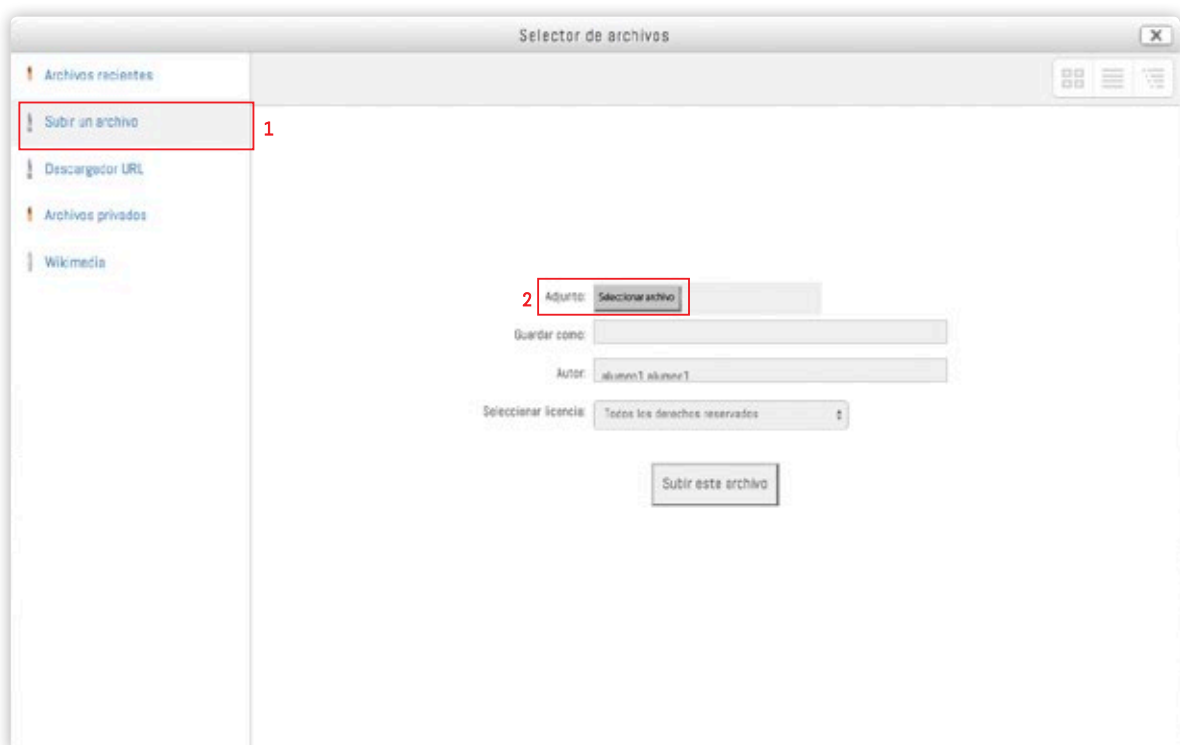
Selector de archivos

Archivos recientes

Subir un archivo

1

Descargador URL

Archivos privados

Wikimedia

2 Adjunto: Seleccionar archivo

Guardar como:

Autor: alumno1 alumno1

Seleccionar licencia: Todos los derechos reservados

Subir este archivo